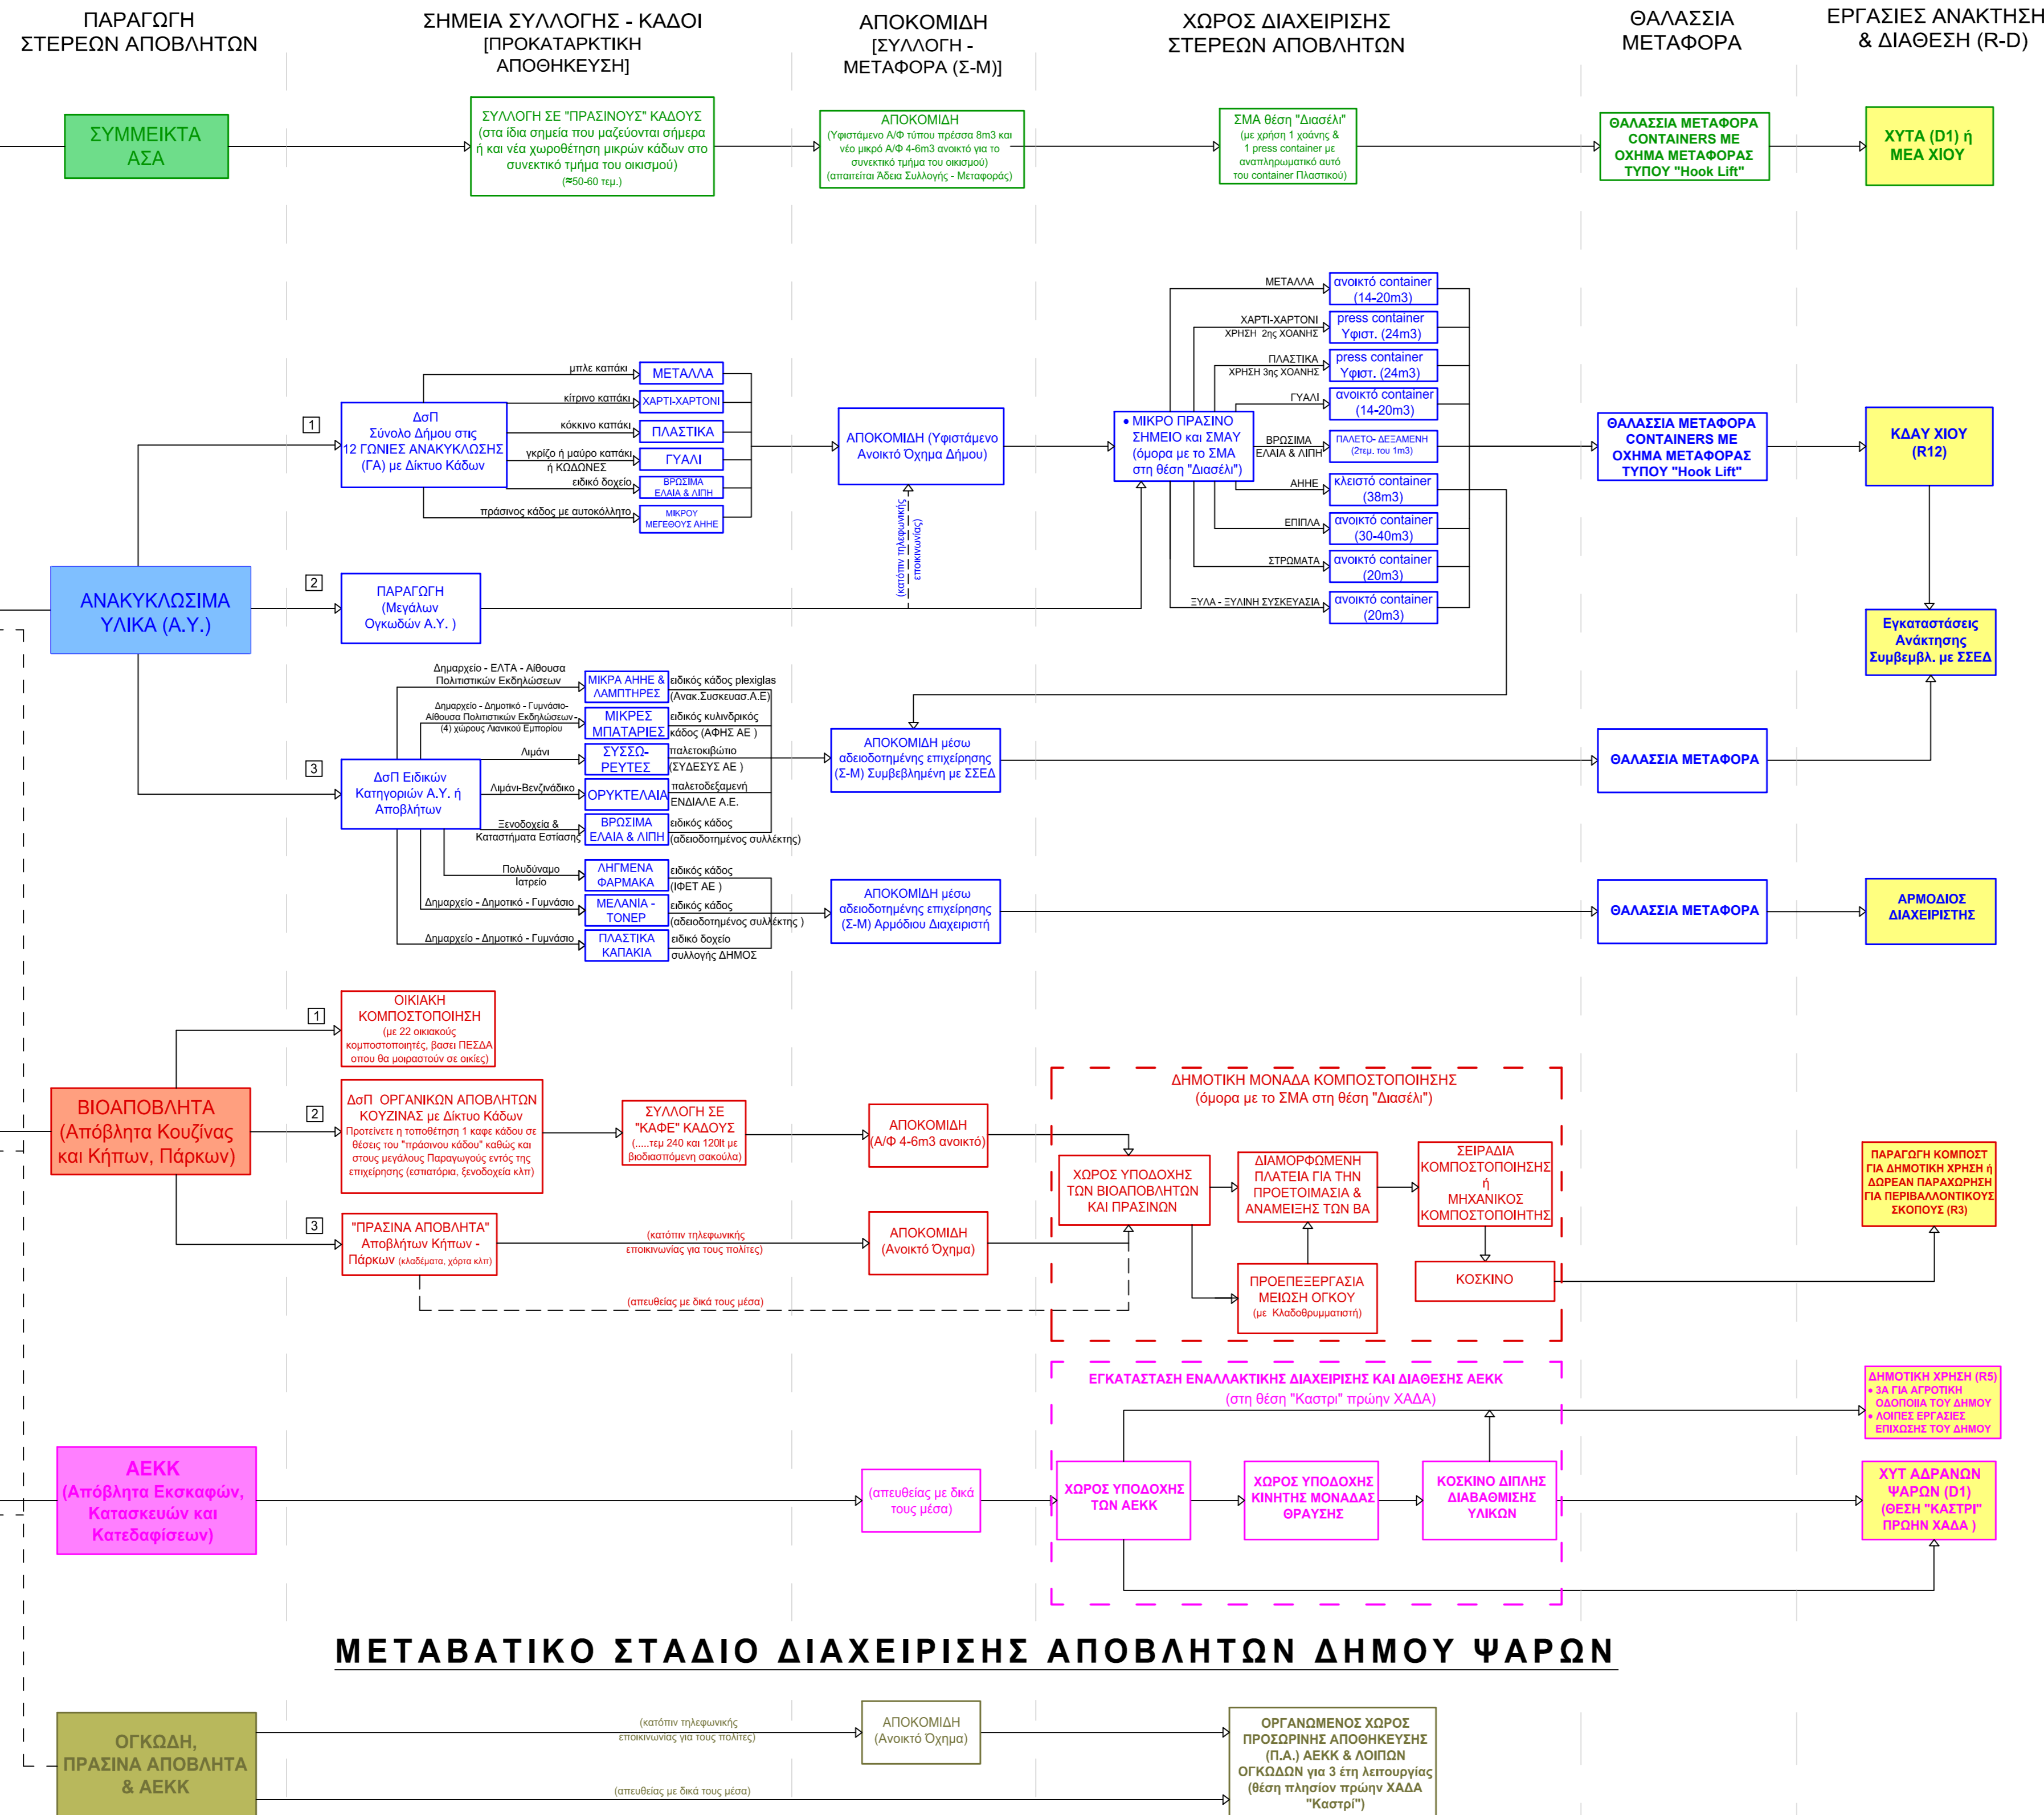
ΠΑΡΑΓΩΓΗ ΣΤΕΡΕΩΝ ΑΠΟΒΛΗΤΩΝ

ΣΗΜΕΙΑ ΣΥΛΛΟΓΗΣ - ΚΑΔΟΙ [ΠΡΟΚΑΤΑΡΚΤΙΚΗ ΑΠΟΘΗΚΕΥΣΗ]

ΑΠΟΚΟΜΙΔΗ [ΣΥΛΛΟΓΗ - ΜΕΤΑΦΟΡΑ (Σ-Μ)]

ΧΩΡΟΣ ΔΙΑΧΕΙΡΙΣΗΣ ΣΤΕΡΕΩΝ ΑΠΟΒΛΗΤΩΝ

ΘΑΛΑΣΣΙΑ ΜΕΤΑΦΟΡΑ

ΕΡΓΑΣΙΕΣ ΑΝΑΚΤΗΣΗ & ΔΙΑΘΕΣΗ (R-D)

ΣΥΜΜΕΙΚΤΑ ΑΣΑ

ΣΥΛΛΟΓΗ ΣΕ "ΠΡΑΣΙΝΟΥΣ" ΚΑΔΟΥΣ (στα ίδια σημεία που μαζεύονται σήμερα ή και νέα χωροθέτηση μικρών κάδων στο συνεκτικό τμήμα του οικισμού) (≈50-60 τεμ.)

ΑΠΟΚΟΜΙΔΗ (Υφιστάμενο Α/Φ τύπου πρέσσα 8m3 και νέο μικρό Α/Φ 4-6m3 ανοικτό για το συνεκτικό τμήμα του οικισμού) (απαιτείται Άδεια Συλλογής - Μεταφοράς)

ΣΜΑ θέση "Διασέλι" (με χρήση 1 χοάνης & 1 press container με αναπληρωματικό αυτό του container Πλαστικού)

ΘΑΛΑΣΣΙΑ ΜΕΤΑΦΟΡΑ CONTAINERS ΜΕ ΟΧΗΜΑ ΜΕΤΑΦΟΡΑΣ ΤΥΠΟΥ "Hook Lift"

ΧΥΤΑ (D1) ή ΜΕΑ ΧΙΟΥ

ΜΕΤΑΛΛΑ
ανοικτό container (14-20m3)
ΧΑΡΤΙ-ΧΑΡΤΟΝΙ ΧΡΗΣΗ 2ης ΧΟΑΝΗΣ
press container Υφιστ. (24m3)
ΠΛΑΣΤΙΚΑ ΧΡΗΣΗ 3ης ΧΟΑΝΗΣ
press container Υφιστ. (24m3)
ΓΥΑΛΙ
ανοικτό container (14-20m3)
ΒΡΩΣΙΜΑ ΕΛΑΙΑ & ΛΙΠΗ
ΠΑΛΕΤΟ- ΔΕΞΑΜΕΝΗ (2τεμ. του 1m3)
ΑΗΗΕ
κλειστό container (38m3)
ΕΠΙΠΛΑ
ανοικτό container (30-40m3)
ΣΤΡΩΜΑΤΑ
ανοικτό container (20m3)
ΞΥΛΑ - ΞΥΛΙΝΗ ΣΥΣΚΕΥΑΣΙΑ
ανοικτό container (20m3)

μπλε καπάκι
ΜΕΤΑΛΛΑ
κίτρινο καπάκι
ΧΑΡΤΙ-ΧΑΡΤΟΝΙ
κόκκινο καπάκι
ΠΛΑΣΤΙΚΑ
γκρίζο ή μαύρο καπάκι ή ΚΩΔΩΝΕΣ
ΓΥΑΛΙ
ειδικό δοχείο
ΒΡΩΣΙΜΑ ΕΛΑΙΑ & ΛΙΠΗ
πράσινος κάδος με αυτοκόλλητο
ΜΙΚΡΟΥ ΜΕΓΕΘΟΥΣ ΑΗΗΕ

1
ΔσΠ Σύνολο Δήμου στις 12 ΓΩΝΙΕΣ ΑΝΑΚΥΚΛΩΣΗΣ (ΓΑ) με Δίκτυο Κάδων

ΑΠΟΚΟΜΙΔΗ (Υφιστάμενο Ανοικτό Όχημα Δήμου)

(κατόπιν τηλεφωνικής επικοινωνίας)

• ΜΙΚΡΟ ΠΡΑΣΙΝΟ ΣΗΜΕΙΟ και ΣΜΑΥ (όμορα με το ΣΜΑ στη θέση "Διασέλι")

ΘΑΛΑΣΣΙΑ ΜΕΤΑΦΟΡΑ CONTAINERS ΜΕ ΟΧΗΜΑ ΜΕΤΑΦΟΡΑΣ ΤΥΠΟΥ "Hook Lift"

ΚΔΑΥ ΧΙΟΥ (R12)

Εγκαταστάσεις Ανάκτησης Συμβεμβλ. με ΣΣΕΔ

ΑΝΑΚΥΚΛΩΣΙΜΑ ΥΛΙΚΑ (Α.Υ.)

2
ΠΑΡΑΓΩΓΗ (Μεγάλων Ογκωδών Α.Υ. )

Δημαρχείο - ΕΛΤΑ - Αίθουσα Πολιτιστικών Εκδηλώσεων
ΜΙΚΡΑ ΑΗΗΕ & ΛΑΜΠΤΗΡΕΣ
ειδικός κάδος plexiglas (Ανακ.Συσκευασ.Α.Ε)
Δημαρχείο - Δημοτικό - Γυμνάσιο- Αίθουσα Πολιτιστικών Εκδηλώσεων- (4) χώροι Λιανικού Εμπορίου
ΜΙΚΡΕΣ ΜΠΑΤΑΡΙΕΣ
ειδικός κυλινδρικός κάδος (ΑΦΗΣ ΑΕ )
Λιμάνι
ΣΥΣΣΩ- ΡΕΥΤΕΣ
παλετοκιβώτιο (ΣΥΔΕΣΥΣ ΑΕ )
Λιμάνι-Βενζινάδικο
ΟΡΥΚΤΕΛΑΙΑ
παλετοδεξαμενή ΕΝΔΙΑΛΕ Α.Ε.
Ξενοδοχεία & Καταστήματα Εστίασης
ΒΡΩΣΙΜΑ ΕΛΑΙΑ & ΛΙΠΗ
ειδικός κάδος (αδειοδοτημένος συλλέκτης)

3
ΔσΠ Ειδικών Κατηγοριών Α.Υ. ή Αποβλήτων

ΑΠΟΚΟΜΙΔΗ μέσω αδειοδοτημένης επιχείρησης (Σ-Μ) Συμβεβλημένη με ΣΣΕΔ

ΘΑΛΑΣΣΙΑ ΜΕΤΑΦΟΡΑ

Πολυδύναμο Ιατρείο
ΛΗΓΜΕΝΑ ΦΑΡΜΑΚΑ
ειδικός κάδος (ΙΦΕΤ ΑΕ )
Δημαρχείο - Δημοτικό - Γυμνάσιο
ΜΕΛΑΝΙΑ - ΤΟΝΕΡ
ειδικός κάδος (αδειοδοτημένος συλλέκτης )
Δημαρχείο - Δημοτικό - Γυμνάσιο
ΠΛΑΣΤΙΚΑ ΚΑΠΑΚΙΑ
ειδικό δοχείο συλλογής ΔΗΜΟΣ

ΑΠΟΚΟΜΙΔΗ μέσω αδειοδοτημένης επιχείρησης (Σ-Μ) Αρμόδιου Διαχειριστή

ΘΑΛΑΣΣΙΑ ΜΕΤΑΦΟΡΑ

ΑΡΜΟΔΙΟΣ ΔΙΑΧΕΙΡΙΣΤΗΣ

1
ΟΙΚΙΑΚΗ ΚΟΜΠΟΣΤΟΠΟΙΗΣΗ (με 22 οικιακούς κομποστοποιητές, βασει ΠΕΣΔΑ οπου θα μοιραστούν σε οικίες)

ΒΙΟΑΠΟΒΛΗΤΑ (Απόβλητα Κουζίνας και Κήπων, Πάρκων)

2
ΔσΠ ΟΡΓΑΝΙΚΩΝ ΑΠΟΒΛΗΤΩΝ ΚΟΥΖΙΝΑΣ με Δίκτυο Κάδων Προτείνετε η τοποθέτηση 1 καφε κάδου σε θέσεις του "πράσινου κάδου" καθώς και στους μεγάλους Παραγωγούς εντός της επιχείρησης (εστιατόρια, ξενοδοχεία κλπ)

ΣΥΛΛΟΓΗ ΣΕ "ΚΑΦΕ" ΚΑΔΟΥΣ (.....τεμ 240 και 120lt με βιοδιασπώμενη σακούλα)

ΑΠΟΚΟΜΙΔΗ (Α/Φ 4-6m3 ανοικτό)

ΔΗΜΟΤΙΚΗ ΜΟΝΑΔΑ ΚΟΜΠΟΣΤΟΠΟΙΗΣΗΣ (όμορα με το ΣΜΑ στη θέση "Διασέλι")

ΧΩΡΟΣ ΥΠΟΔΟΧΗΣ ΤΩΝ ΒΙΟΑΠΟΒΛΗΤΩΝ ΚΑΙ ΠΡΑΣΙΝΩΝ

ΔΙΑΜΟΡΦΩΜΕΝΗ ΠΛΑΤΕΙΑ ΓΙΑ ΤΗΝ ΠΡΟΕΤΟΙΜΑΣΙΑ & ΑΝΑΜΕΙΞΗΣ ΤΩΝ ΒΑ

ΣΕΙΡΑΔΙΑ ΚΟΜΠΟΣΤΟΠΟΙΗΣΗΣ ή ΜΗΧΑΝΙΚΟΣ ΚΟΜΠΟΣΤΟΠΟΙΗΤΗΣ

ΠΑΡΑΓΩΓΗ ΚΟΜΠΟΣΤ ΓΙΑ ΔΗΜΟΤΙΚΗ ΧΡΗΣΗ ή ΔΩΡΕΑΝ ΠΑΡΑΧΩΡΗΣΗ ΓΙΑ ΠΕΡΙΒΑΛΛΟΝΤΙΚΟΥΣ ΣΚΟΠΟΥΣ (R3)

3
"ΠΡΑΣΙΝΑ ΑΠΟΒΛΗΤΑ" Αποβλήτων Κήπων - Πάρκων (κλαδέματα, χόρτα κλπ)

(κατόπιν τηλεφωνικής επικοινωνίας για τους πολίτες)

ΑΠΟΚΟΜΙΔΗ (Ανοικτό Όχημα)

ΠΡΟΕΠΕΞΕΡΓΑΣΙΑ ΜΕΙΩΣΗ ΟΓΚΟΥ (με Κλαδοθρυμματιστή)

ΚΟΣΚΙΝΟ

(απευθείας με δικά τους μέσα)

ΕΓΚΑΤΑΣΤΑΣΗ ΕΝΑΛΛΑΚΤΙΚΗΣ ΔΙΑΧΕΙΡΙΣΗΣ ΚΑΙ ΔΙΑΘΕΣΗΣ ΑΕΚΚ (στη θέση "Καστρί" πρώην ΧΑΔΑ)

ΔΗΜΟΤΙΚΗ ΧΡΗΣΗ (R5)
• 3Α ΓΙΑ ΑΓΡΟΤΙΚΗ ΟΔΟΠΟΙΙΑ ΤΟΥ ΔΗΜΟΥ
• ΛΟΙΠΕΣ ΕΡΓΑΣΙΕΣ ΕΠΙΧΩΣΗΣ ΤΟΥ ΔΗΜΟΥ

ΑΕΚΚ (Απόβλητα Εκσκαφών, Κατασκευών και Κατεδαφίσεων)

(απευθείας με δικά τους μέσα)

ΧΩΡΟΣ ΥΠΟΔΟΧΗΣ ΤΩΝ ΑΕΚΚ

ΧΩΡΟΣ ΥΠΟΔΟΧΗΣ ΚΙΝΗΤΗΣ ΜΟΝΑΔΑΣ ΘΡΑΥΣΗΣ

ΚΟΣΚΙΝΟ ΔΙΠΛΗΣ ΔΙΑΒΑΘΜΙΣΗΣ ΥΛΙΚΩΝ

ΧΥΤ ΑΔΡΑΝΩΝ ΨΑΡΩΝ (D1) (ΘΕΣΗ "ΚΑΣΤΡΙ" ΠΡΩΗΝ ΧΑΔΑ )

ΜΕΤΑΒΑΤΙΚΟ ΣΤΑΔΙΟ ΔΙΑΧΕΙΡΙΣΗΣ ΑΠΟΒΛΗΤΩΝ ΔΗΜΟΥ ΨΑΡΩΝ

ΟΓΚΩΔΗ, ΠΡΑΣΙΝΑ ΑΠΟΒΛΗΤΑ & ΑΕΚΚ

(κατόπιν τηλεφωνικής επικοινωνίας για τους πολίτες)

ΑΠΟΚΟΜΙΔΗ (Ανοικτό Όχημα)

(απευθείας με δικά τους μέσα)

ΟΡΓΑΝΩΜΕΝΟΣ ΧΩΡΟΣ ΠΡΟΣΩΡΙΝΗΣ ΑΠΟΘΗΚΕΥΣΗΣ (Π.Α.) ΑΕΚΚ & ΛΟΙΠΩΝ ΟΓΚΩΔΩΝ για 3 έτη λειτουργίας (θέση πλησίον πρώην ΧΑΔΑ "Καστρί")